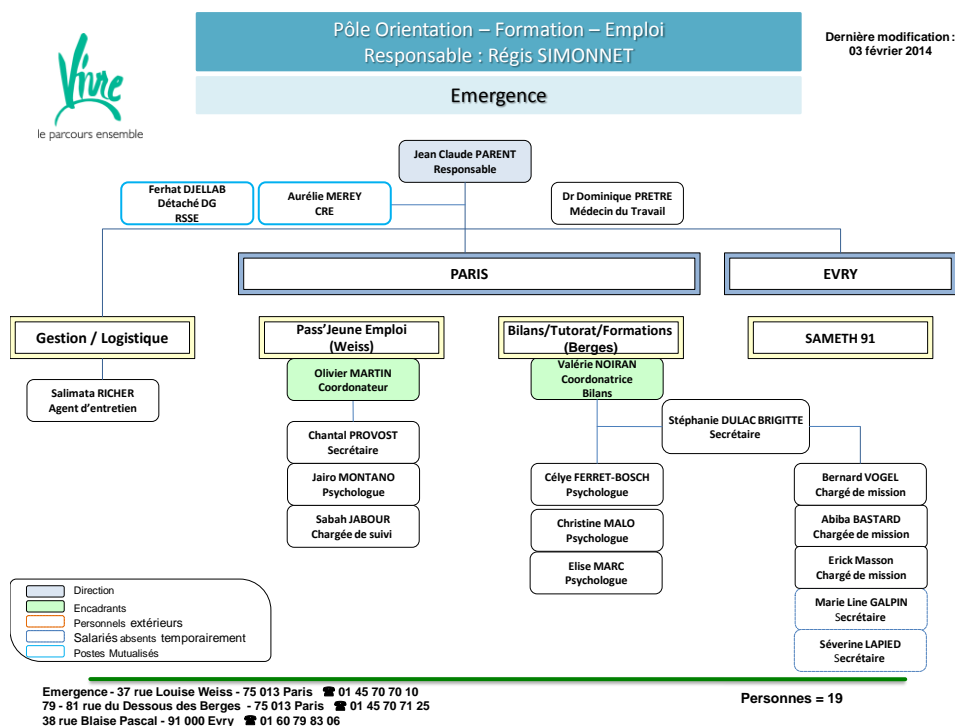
Vivre
le parcours ensemble

Pôle Orientation – Formation – Emploi
Responsable : Régis SIMONNET

Dernière modification : 03 février 2014

Emergence

Jean Claude PARENT
Responsable

Ferhat DJELLAB
Détaché DG
RSSE

Aurélie MEREY
CRE

Dr Dominique PRETRE
Médecin du Travail

PARIS

EVRY

Gestion / Logistique

Salimata RICHER
Agent d'entretien

Pass'Jeune Emploi (Weiss)

Olivier MARTIN
Coordonateur

Chantal PROVOST
Secrétaire

Jairo MONTANO
Psychologue

Sabah JABOUR
Chargée de suivi

Bilans/Tutorat/Formations (Berges)

Valérie NOIRAN
Coordonatrice
Bilans

Stéphanie DULAC BRIGITTE
Secrétaire

Célye FERRET-BOSCH
Psychologue

Christine MALO
Psychologue

Elise MARC
Psychologue

SAMETH 91

Bernard VOGEL
Chargé de mission

Abiba BASTARD
Chargée de mission

Erick Masson
Chargé de mission

Marie Line GALPIN
Secrétaire

Séverine LAPIED
Secrétaire

Direction
Encadrants
Personnels extérieurs
Salariés absents temporairement
Postes Mutualisés

Emergence - 37 rue Louise Weiss - 75 013 Paris ☎ 01 45 70 70 10
79 - 81 rue du Dessous des Berges - 75 013 Paris ☎ 01 45 70 71 25
38 rue Blaise Pascal - 91 000 Evry ☎ 01 60 79 83 06

Personnes = 19